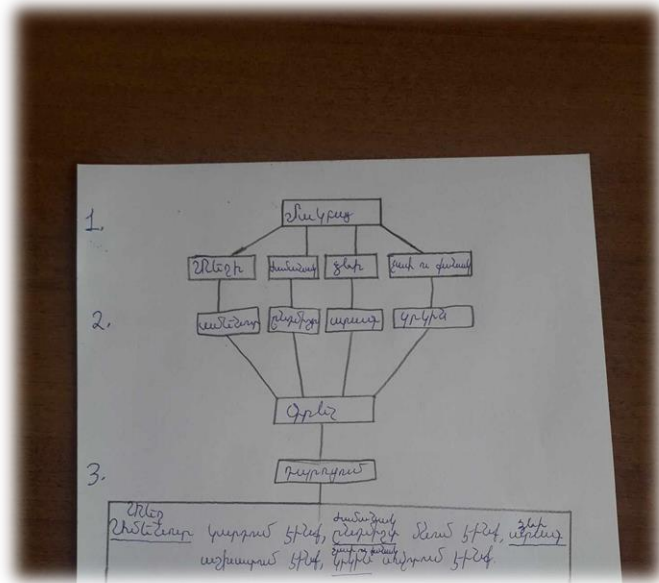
1.

Նախագիծ

Մեծը | Ժամանակ | Ձևը | Տեղ ու վայրում

2.

ամենայն | ընդերքը | սպասը | կրկին

Գրել

3.

դարդում

Մեծը
Ամենևայր կարդում էինք, ընդերքը հասել էինք, սպասը
պատրաստում էինք, կրկին սպասում էինք։